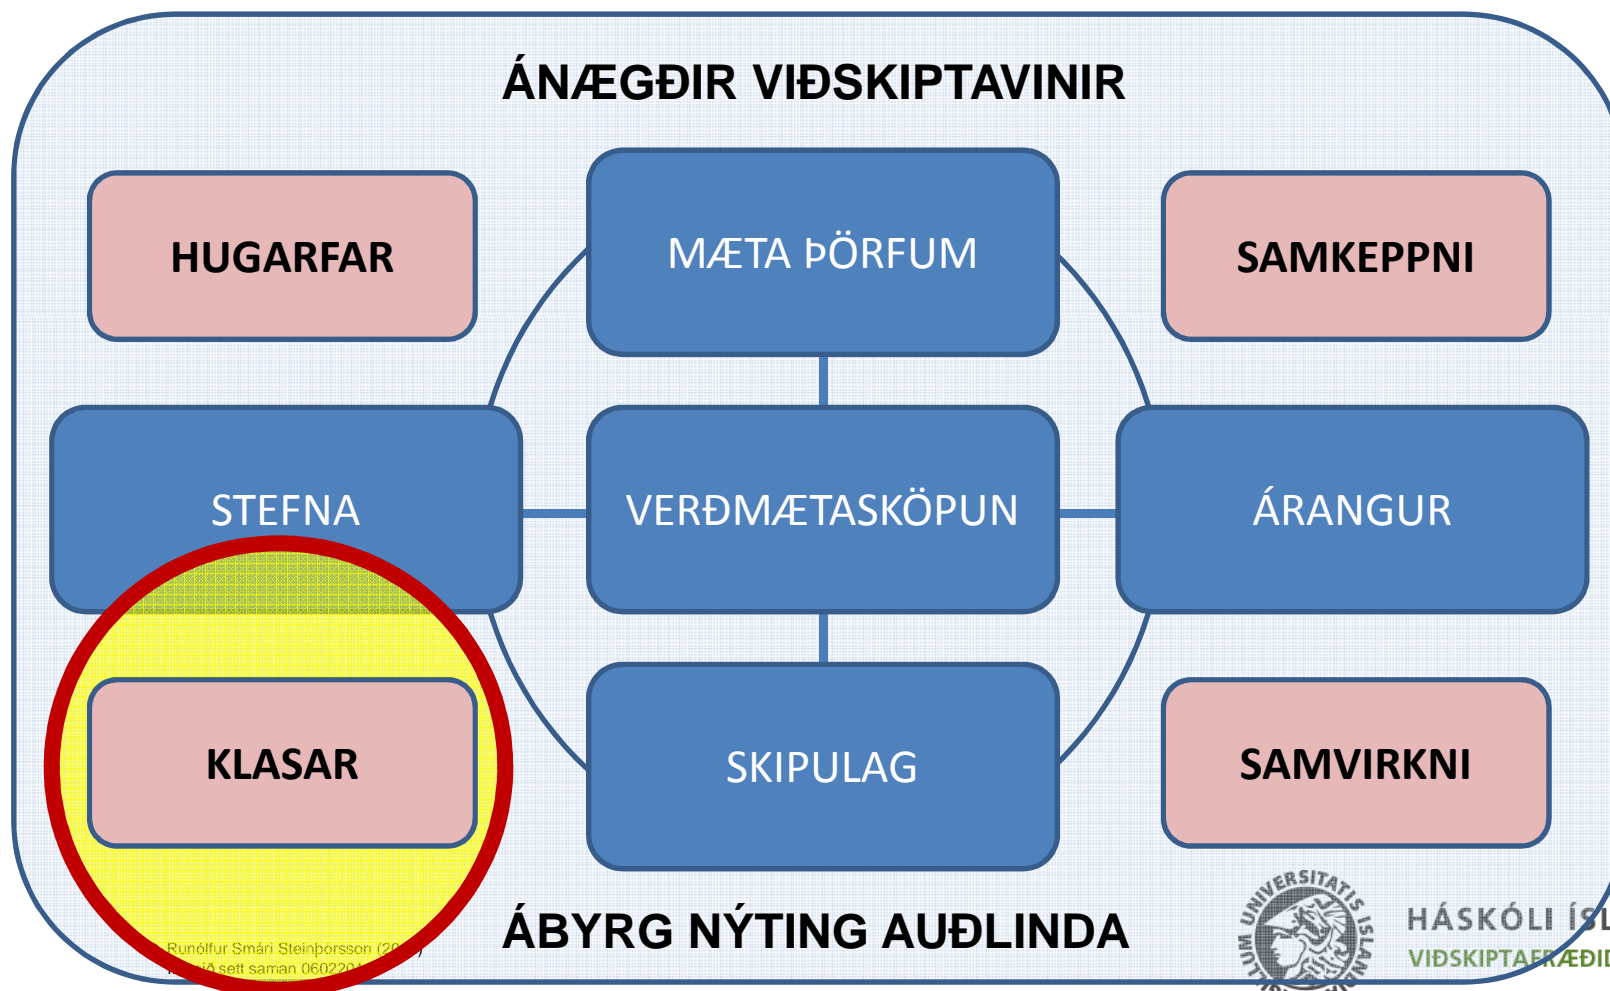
ÁNÆGÐIR VIÐSKIPTAVINIR

HUGARFAR

MÆTA ÞÖRFUM

SAMKEPPNI

STEFNA

VERÐMÆTASKÖPUN

ÁRANGUR

KLASAR

SKIPULAG

SAMVIRKNI

ÁBYRG NÝTING AUÐLINDA

Runólfur Smári Steinþórsson (20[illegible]) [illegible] sett saman 060220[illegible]

UNIVERSITATIS ISLANDIAE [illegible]

HÁSKÓLI ÍS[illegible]
VIÐSKIPTAFRÆÐI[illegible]